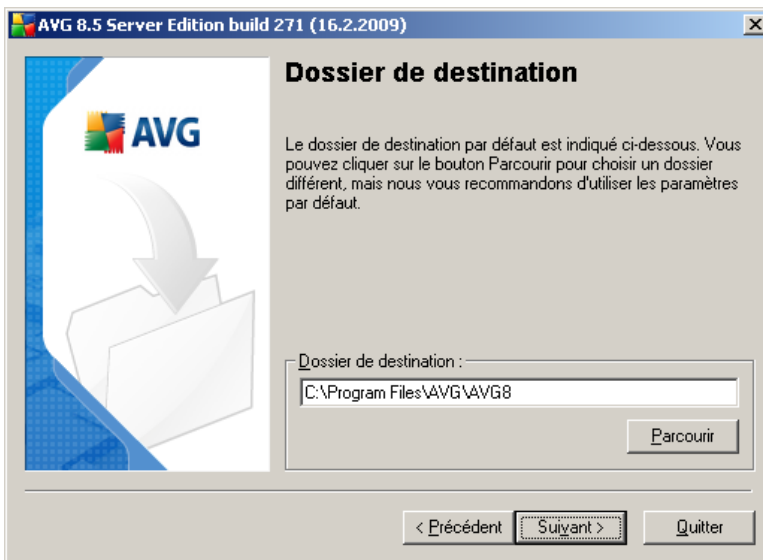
AVG 8.5 Server Edition build 271 (16.2.2009)

AVG

Dossier de destination

Le dossier de destination par défaut est indiqué ci-dessous. Vous pouvez cliquer sur le bouton Parcourir pour choisir un dossier différent, mais nous vous recommandons d'utiliser les paramètres par défaut.

Dossier de destination :

C:\Program Files\AVG\AVG8

Parcourir

< Précédent

Suivant >

Quitter